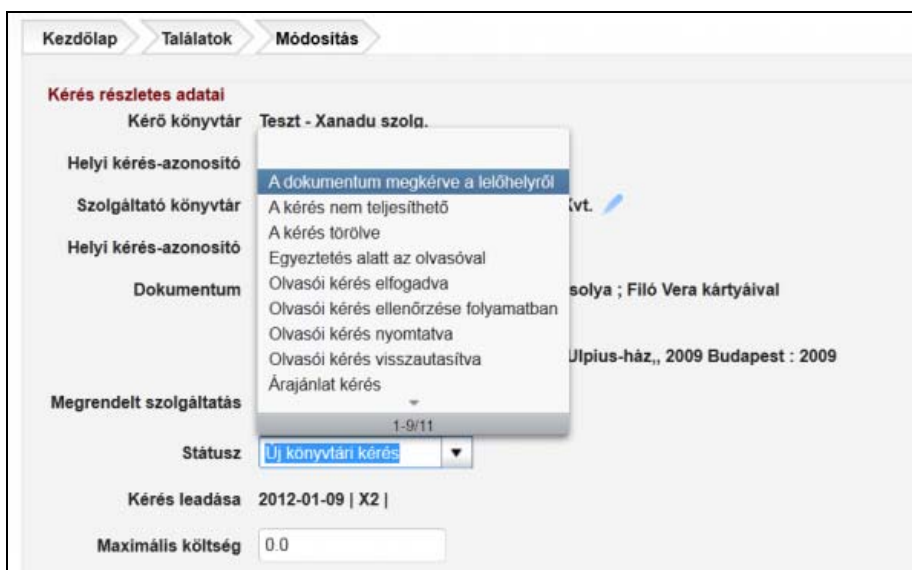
Kezdőlap Találatok Módosítás

Kérés részletes adatai

Kérő könyvtár Teszt - Xanadu szolg.

Helyi kérés-azonosító

Szolgáltató könyvtár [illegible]Kvt.

Helyi kérés-azonosító

Dokumentum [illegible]solya ; Filó Vera kártyáival

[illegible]Ulpius-ház,, 2009 Budapest : 2009

Megrendelt szolgáltatás

A dokumentum megkérve a lelőhelyről
A kérés nem teljesíthető
A kérés törölve
Egyeztetés alatt az olvasóval
Olvasói kérés elfogadva
Olvasói kérés ellenőrzése folyamatban
Olvasói kérés nyomtatva
Olvasói kérés visszautasítva
Árajánlat kérés
1-9/11

Státusz Új könyvtári kérés

Kérés leadása 2012-01-09 | X2 |

Maximális költség 0.0